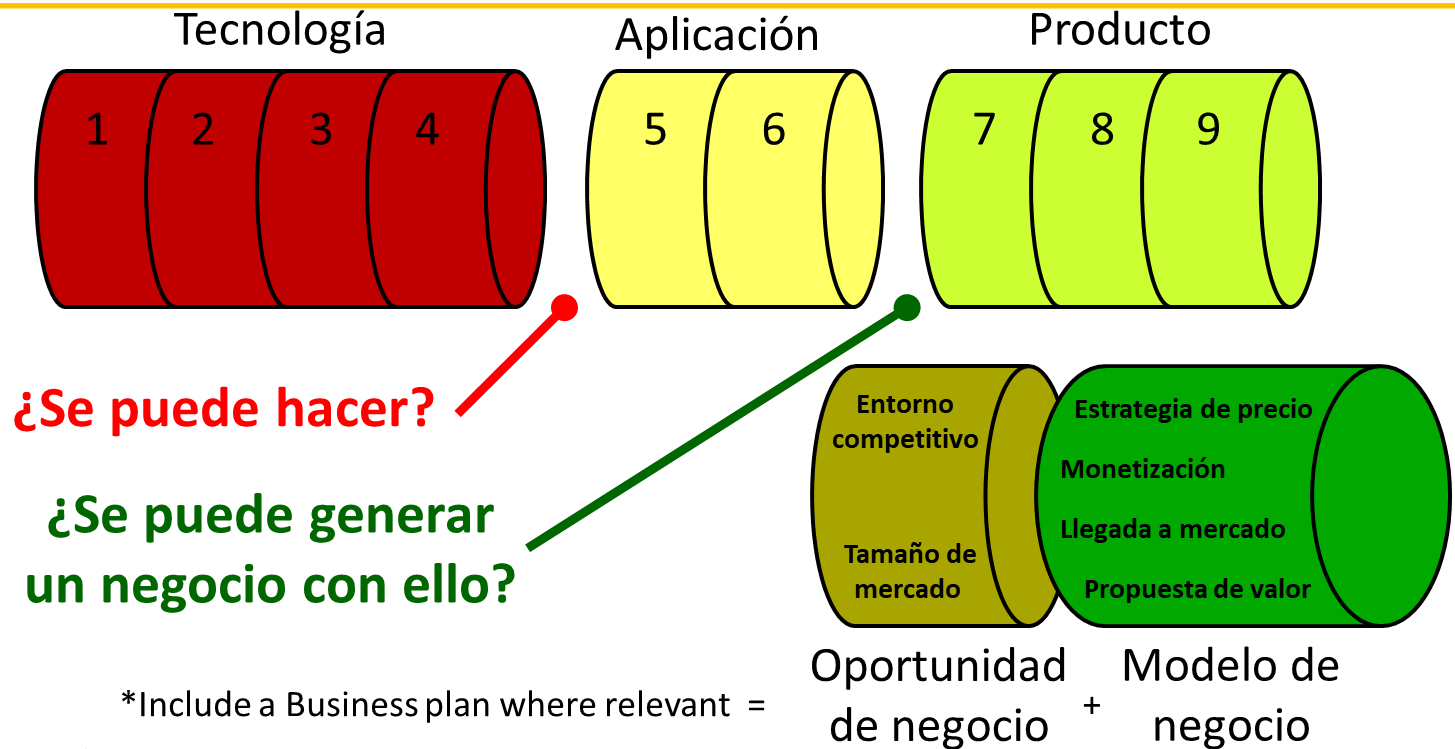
Tecnología

1 2 3 4

Aplicación

5 6

Producto

7 8 9

¿Se puede hacer?

¿Se puede generar un negocio con ello?

Entorno competitivo

Tamaño de mercado

Estrategia de precio

Monetización

Llegada a mercado

Propuesta de valor

*Include a Business plan where relevant = Oportunidad de negocio + Modelo de negocio